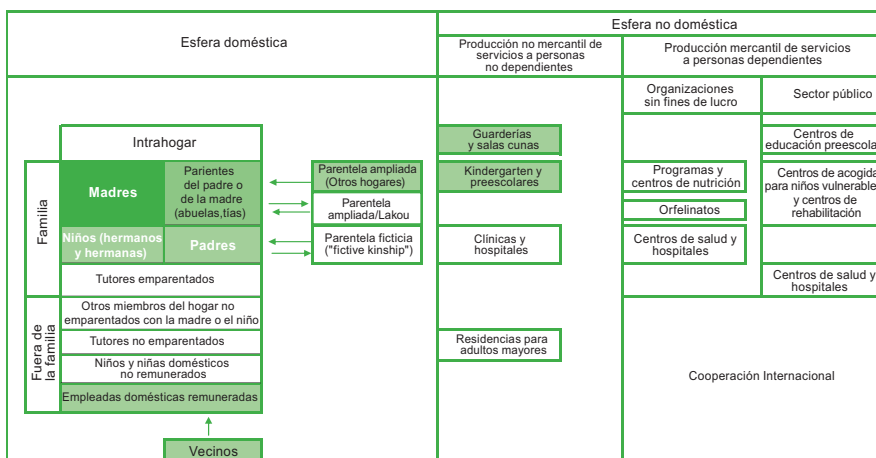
Esfera doméstica

Esfera no doméstica

Producción no mercantil de servicios a personas no dependientes

Producción mercantil de servicios a personas dependientes

Organizaciones sin fines de lucro

Sector público

Intrahogar

Familia

Madres

Parientes del padre o de la madre (abuelas,tías)

Niños (hermanos y hermanas)

Padres

Tutores emparentados

Fuera de la familia

Otros miembros del hogar no emparentados con la madre o el niño

Tutores no emparentados

Niños y niñas domésticos no remunerados

Empleadas domésticas remuneradas

Vecinos

Parentela ampliada (Otros hogares)

Parentela ampliada/Lakou

Parentela ficticia ("fictive kinship")

Guarderías y salas cunas

Kindergarten y preescolares

Clínicas y hospitales

Residencias para adultos mayores

Programas y centros de nutrición

Orfelinatos

Centros de salud y hospitales

Centros de educación preescola

Centros de acogida para niños vulnerable y centros de rehabilitación

Centros de salud y hospitales

Cooperación Internacional